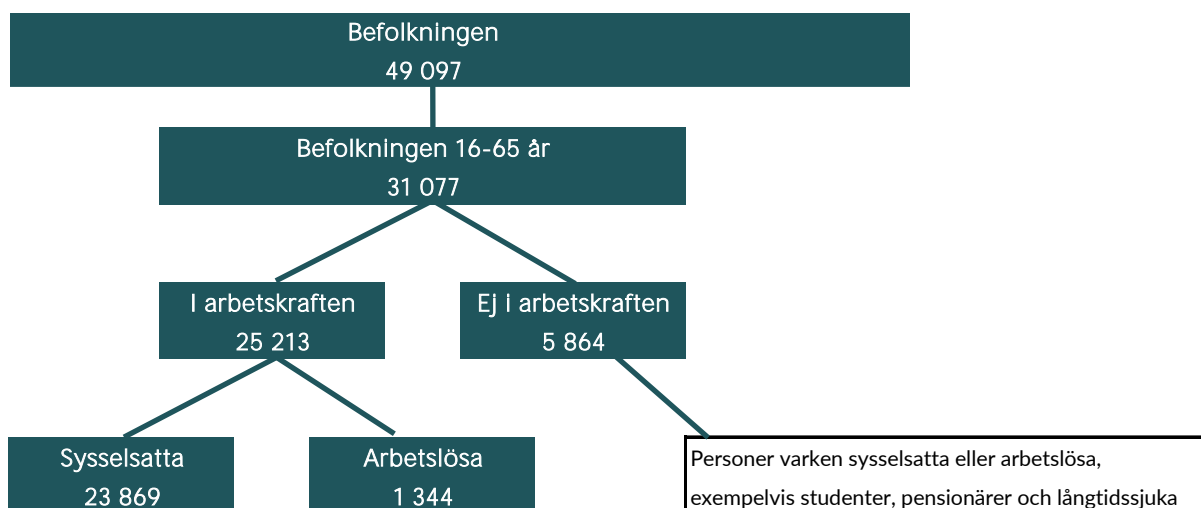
Befolkningen
49 097

Befolkningen 16-65 år
31 077

I arbetskraften
25 213

Ej i arbetskraften
5 864

Sysselsatta
23 869

Arbetslösa
1 344

Personer varken sysselsatta eller arbetslösa, exempelvis studenter, pensionärer och långtidssjuka